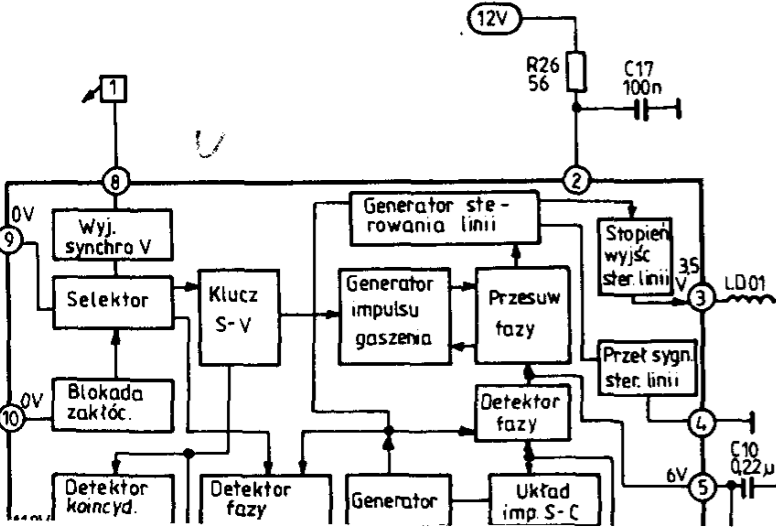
12V

R26
56

C17
100n

1

8

2

0V

9

Wyj. synchro V

Generator sterowania linii

Stopień wyjśc ster. linii

35 V

3

LD01

Selektor

Klucz S-V

Generator impulsu gaszenia

Przesuw fazy

Przet sygn. ster. linii

0V

10

Blokada zakłóc.

Detektor fazy

4

C10
0,22µ

6V

5

Detektor koincyd.

Detektor fazy

Generator

Układ imp. S-C